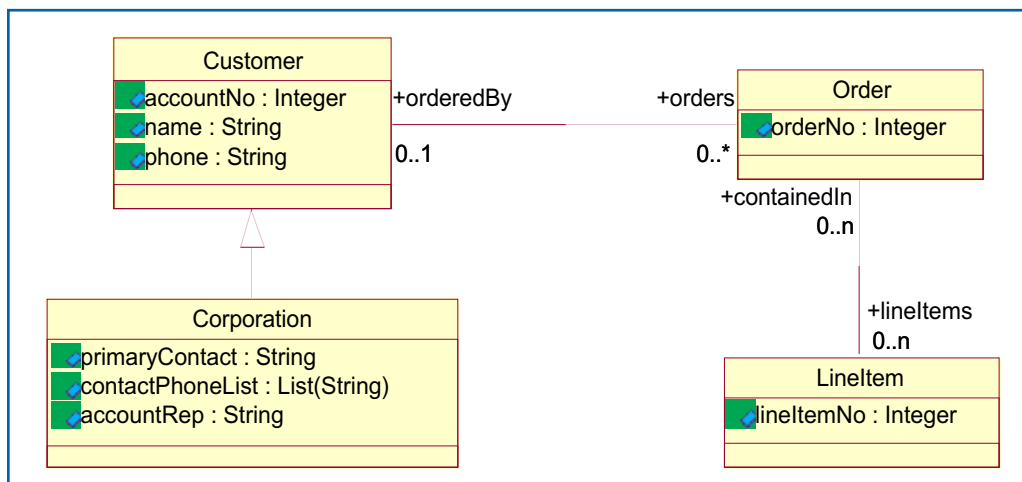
Customer
accountNo : Integer
name : String
phone : String

+orderedBy
0..1

+orders
0..*

Order
orderNo : Integer

+containedIn
0..n

+lineItems
0..n

LineItem
lineItemNo : Integer

Corporation
primaryContact : String
contactPhoneList : List(String)
accountRep : String